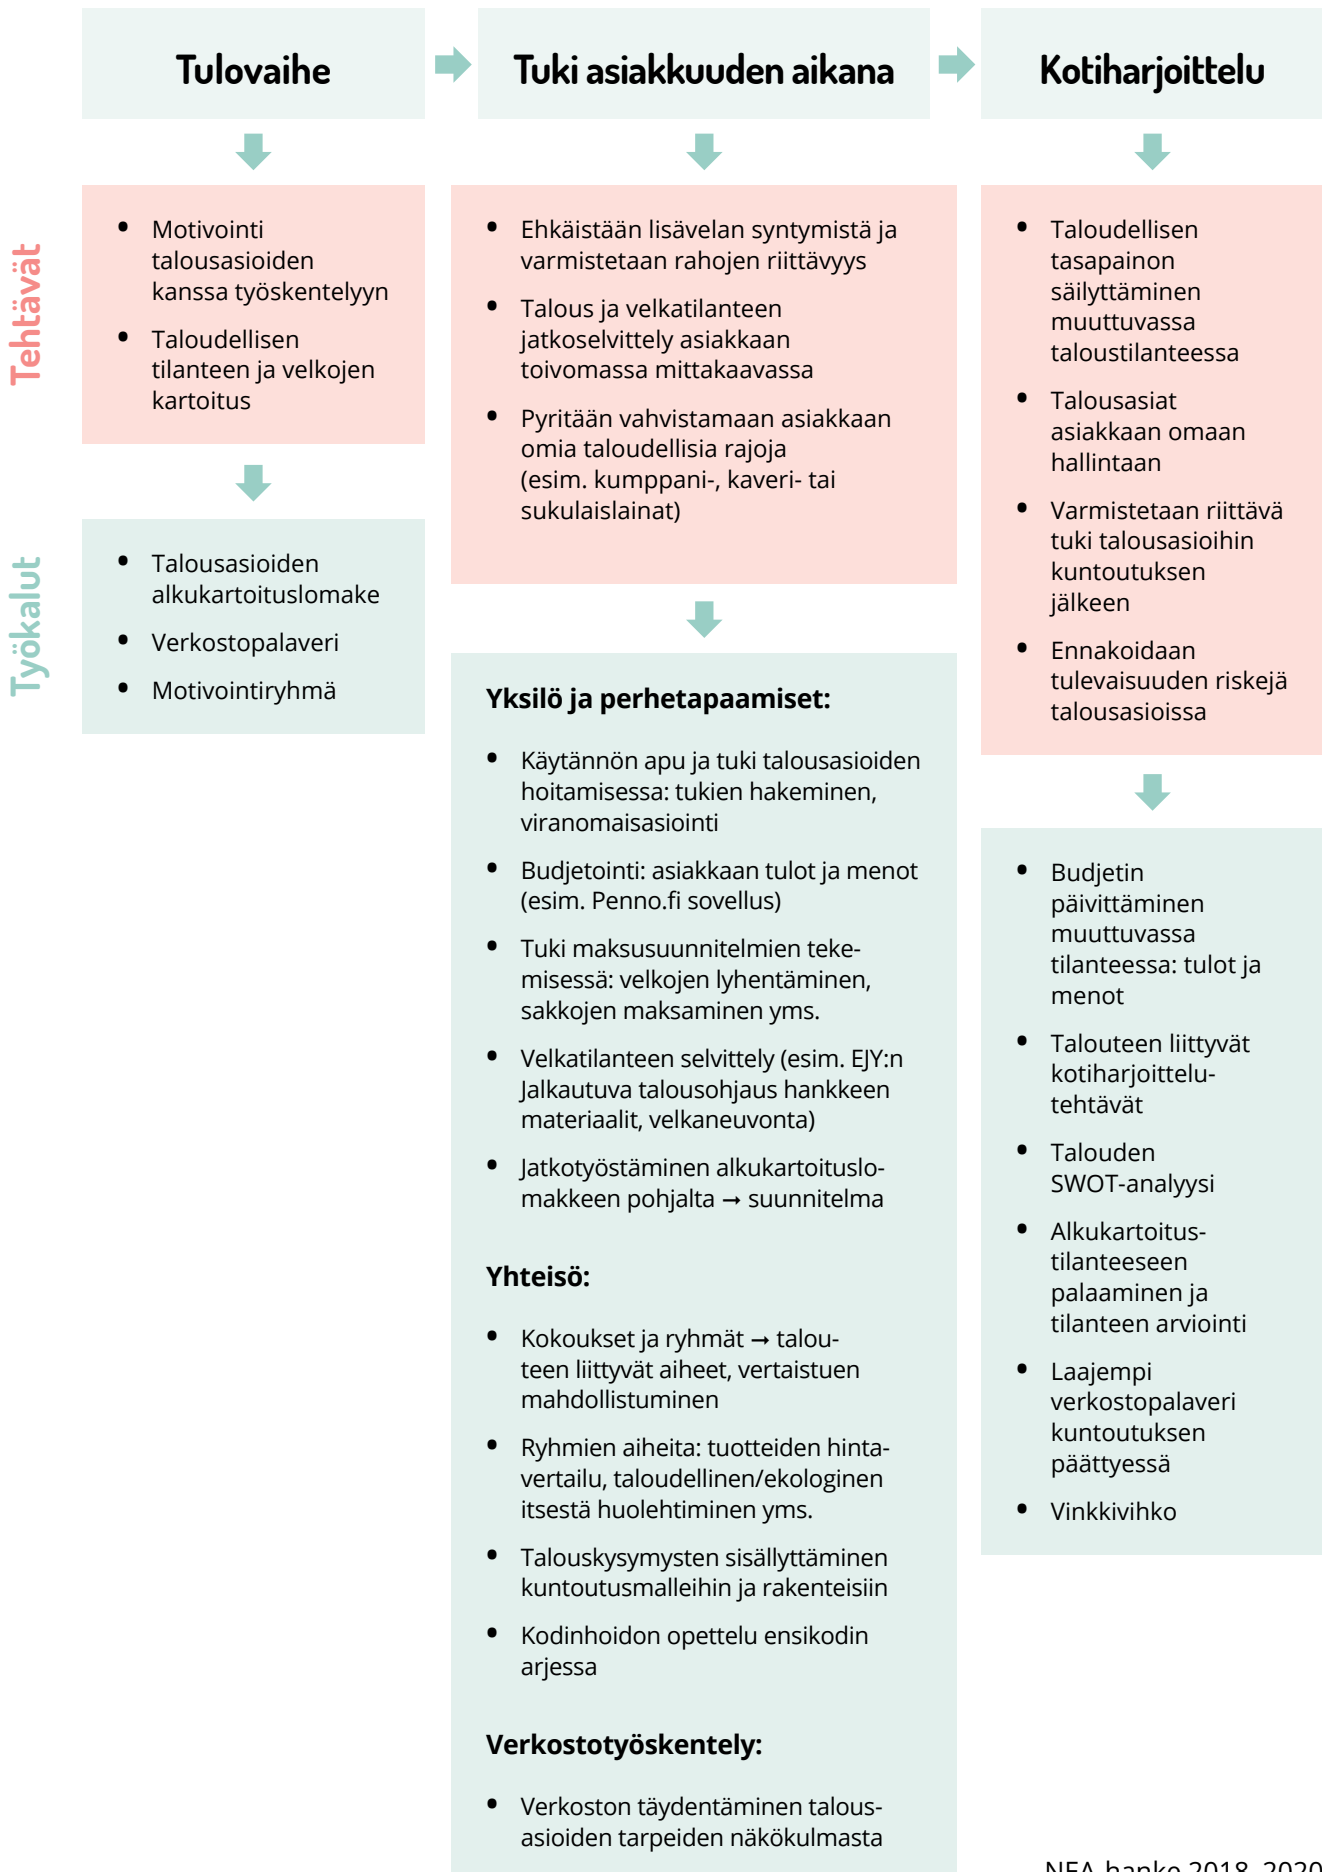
Tulovaihe

Tuki asiakkuuden aikana

Kotiharjoittelu

Tehtävät

- Motivointi talousasioiden kanssa työskentelyyn
- Taloudellisen tilanteen ja velkojen kartoitus

- Ehkäistään lisävelan syntymistä ja varmistetaan rahojen riittävyys
- Talous ja velkatilanteen jatkoselvittely asiakkaan toivomassa mittakaavassa
- Pyritään vahvistamaan asiakkaan omia taloudellisia rajoja (esim. kumppani-, kaveri- tai sukulaislainat)

- Taloudellisen tasapainon säilyttäminen muuttuvassa taloustilanteessa
- Talousasiat asiakkaan omaan hallintaan
- Varmistetaan riittävä tuki talousasioihin kuntoutuksen jälkeen
- Ennakoidaan tulevaisuuden riskejä talousasioissa

Työkalut

- Talousasioiden alkukartoituslomake
- Verkostopalaveri
- Motivointiryhmä

Yksilö ja perhetapaamiset:

- Käytännön apu ja tuki talousasioiden hoitamisessa: tukien hakeminen, viranomaisasiointi
- Budjetointi: asiakkaan tulot ja menot (esim. Penno.fi sovellus)
- Tuki maksusuunnitelmien tekemisessä: velkojen lyhentäminen, sakkojen maksaminen yms.
- Velkatilanteen selvittely (esim. EJY:n Jalkautuva talousohjaus hankkeen materiaalit, velkaneuvonta)
- Jatkotyöstäminen alkukartoituslomakkeen pohjalta → suunnitelma

Yhteisö:

- Kokoukset ja ryhmät → talouteen liittyvät aiheet, vertaistuen mahdollistuminen
- Ryhmien aiheita: tuotteiden hintavertailu, taloudellinen/ekologinen itsestä huolehtiminen yms.
- Talouskysymysten sisällyttäminen kuntoutusmalleihin ja rakenteisiin
- Kodinhoidon opettelu ensikodin arjessa

Verkostotyöskentely:

- Verkoston täydentäminen talousasioiden tarpeiden näkökulmasta

- Budjetin päivittäminen muuttuvassa tilanteessa: tulot ja menot
- Talouteen liittyvät kotiharjoittelu-tehtävät
- Talouden SWOT-analyysi
- Alkukartoitus-tilanteeseen palaaminen ja tilanteen arviointi
- Laajempi verkostopalaveri kuntoutuksen päättyessä
- Vinkkivihko

NEA-hanke 2018–2020